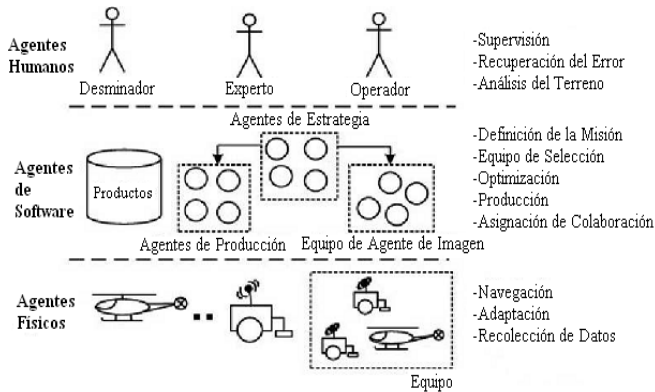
Agentes Humanos

Desminador

Experto

Operador

-Supervisión
-Recuperación del Error
-Análisis del Terreno

Agentes de Estrategia

Agentes de Software

Productos

Agentes de Producción

Equipo de Agente de Imagen

-Definición de la Misión
-Equipo de Selección
-Optimización
-Producción
-Asignación de Colaboración

Agentes Físicos

Equipo

-Navegación
-Adaptación
-Recolección de Datos